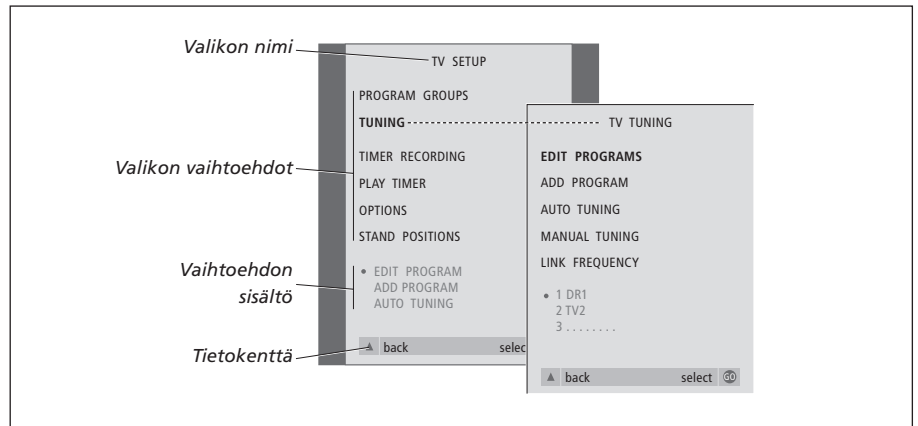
Valikon nimi

TV SETUP

PROGRAM GROUPS
TUNING
TIMER RECORDING
PLAY TIMER
OPTIONS
STAND POSITIONS

Valikon vaihtoehdot

Vaihtoehdon sisältö

• EDIT PROGRAM
ADD PROGRAM
AUTO TUNING

Tietokenttä

back select

TV TUNING

EDIT PROGRAMS
ADD PROGRAM
AUTO TUNING
MANUAL TUNING
LINK FREQUENCY

• 1 DR1
2 TV2
3 . . . . . . . .

back select GO